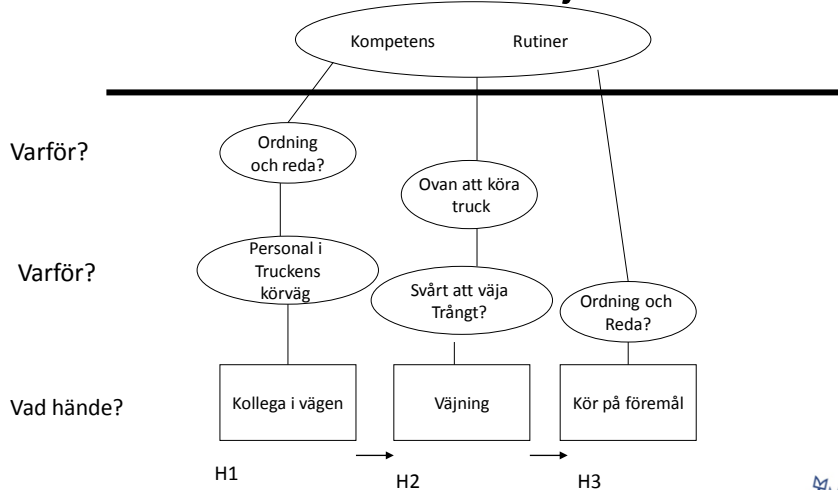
Kompetens Rutiner

Varför?

Ordning och reda?

Ovan att köra truck

Varför?

Personal i Truckens körväg

Svårt att väja Trångt?

Ordning och Reda?

Vad hände?

Kollega i vägen

Väjning

Kör på föremål

H1

H2

H3